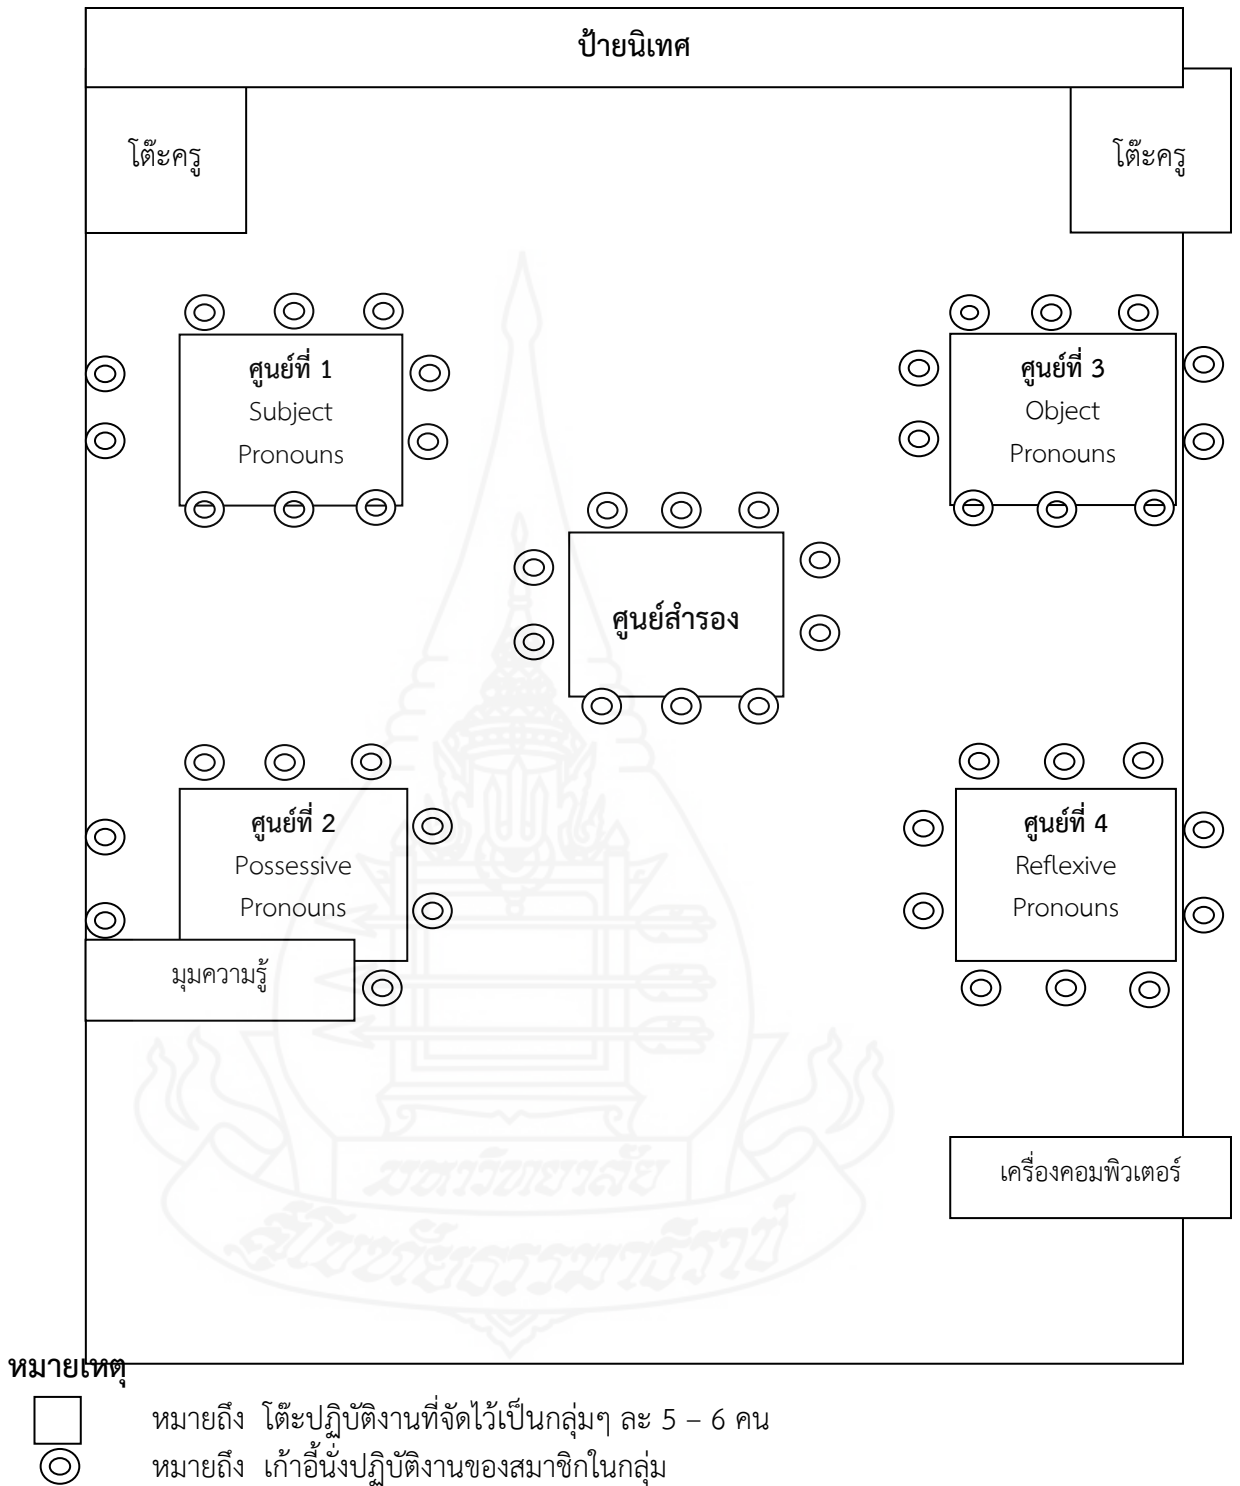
ป้ายนิเทศ

โต๊ะครู

โต๊ะครู

ศูนย์ที่ 1
Subject
Pronouns

ศูนย์ที่ 3
Object
Pronouns

ศูนย์สำรอง

ศูนย์ที่ 2
Possessive
Pronouns

ศูนย์ที่ 4
Reflexive
Pronouns

มุมความรู้

เครื่องคอมพิวเตอร์

มหาวิทยาลัยสุโขทัยธรรมาธิราช

หมายเหตุ
หมายถึง โต๊ะปฏิบัติงานที่จัดไว้เป็นกลุ่มๆ ละ 5 – 6 คน
หมายถึง เก้าอี้นั่งปฏิบัติงานของสมาชิกในกลุ่ม